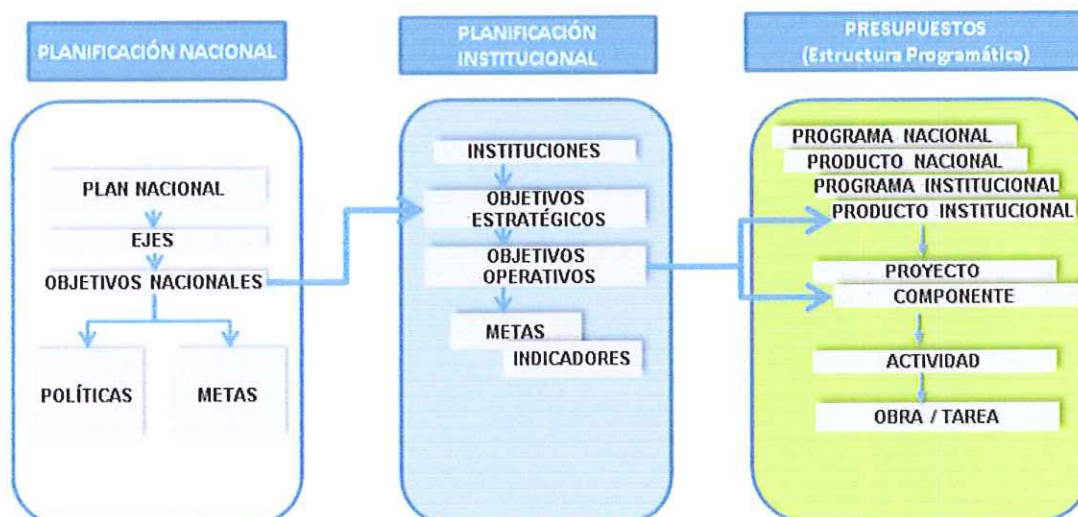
PLANIFICACIÓN NACIONAL

PLANIFICACIÓN INSTITUCIONAL

PRESUPUESTOS (Estructura Programática)

PLAN NACIONAL
EJES
OBJETIVOS NACIONALES
POLÍTICAS
METAS

INSTITUCIONES
OBJETIVOS ESTRATÉGICOS
OBJETIVOS OPERATIVOS
METAS
INDICADORES

PROGRAMA NACIONAL
PRODUCTO NACIONAL
PROGRAMA INSTITUCIONAL
PRODUCTO INSTITUCIONAL
PROYECTO
COMPONENTE
ACTIVIDAD
OBRA / TAREA